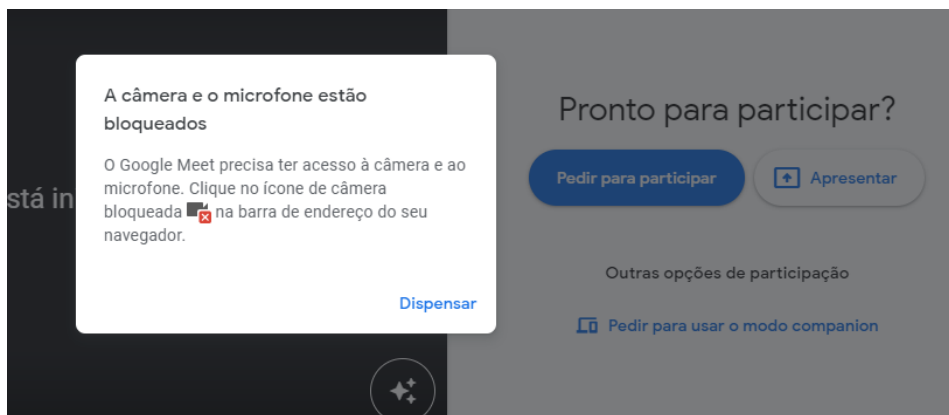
stá in

A câmera e o microfone estão bloqueados

O Google Meet precisa ter acesso à câmera e ao microfone. Clique no ícone de câmera bloqueada na barra de endereço do seu navegador.

Dispensar

Pronto para participar?

Pedir para participar

Apresentar

Outras opções de participação

Pedir para usar o modo companion